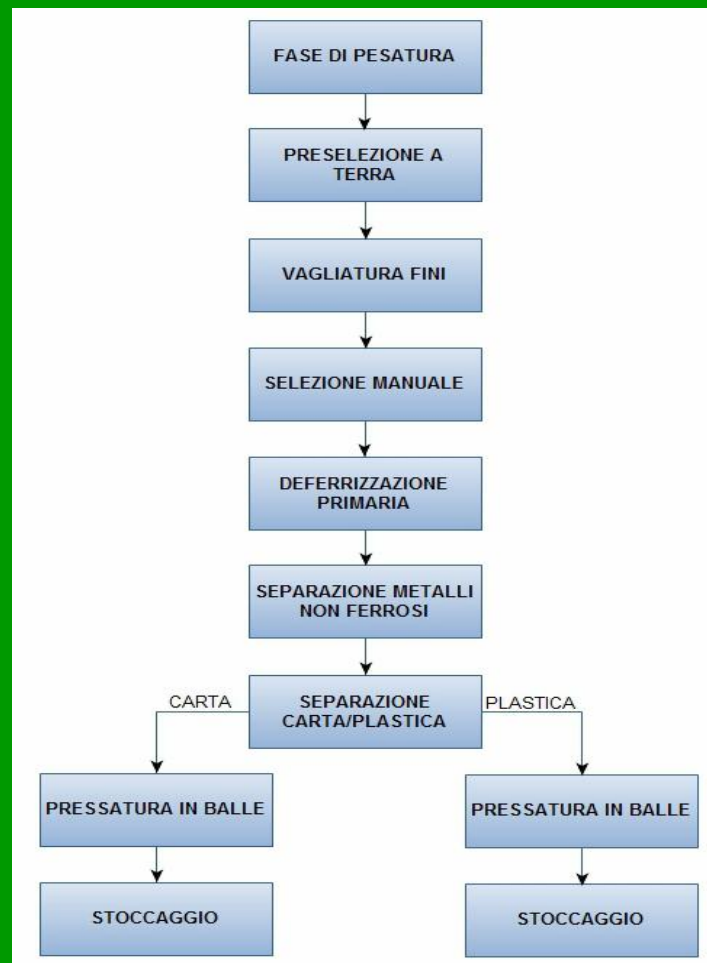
FASE DI PESATURA

PRESELEZIONE A TERRA

VAGLIATURA FINI

SELEZIONE MANUALE

DEFERRIZZAZIONE PRIMARIA

SEPARAZIONE METALLI NON FERROSI

SEPARAZIONE CARTA/PLASTICA

CARTA

PLASTICA

PRESSATURA IN BALLE

STOCCAGGIO

PRESSATURA IN BALLE

STOCCAGGIO